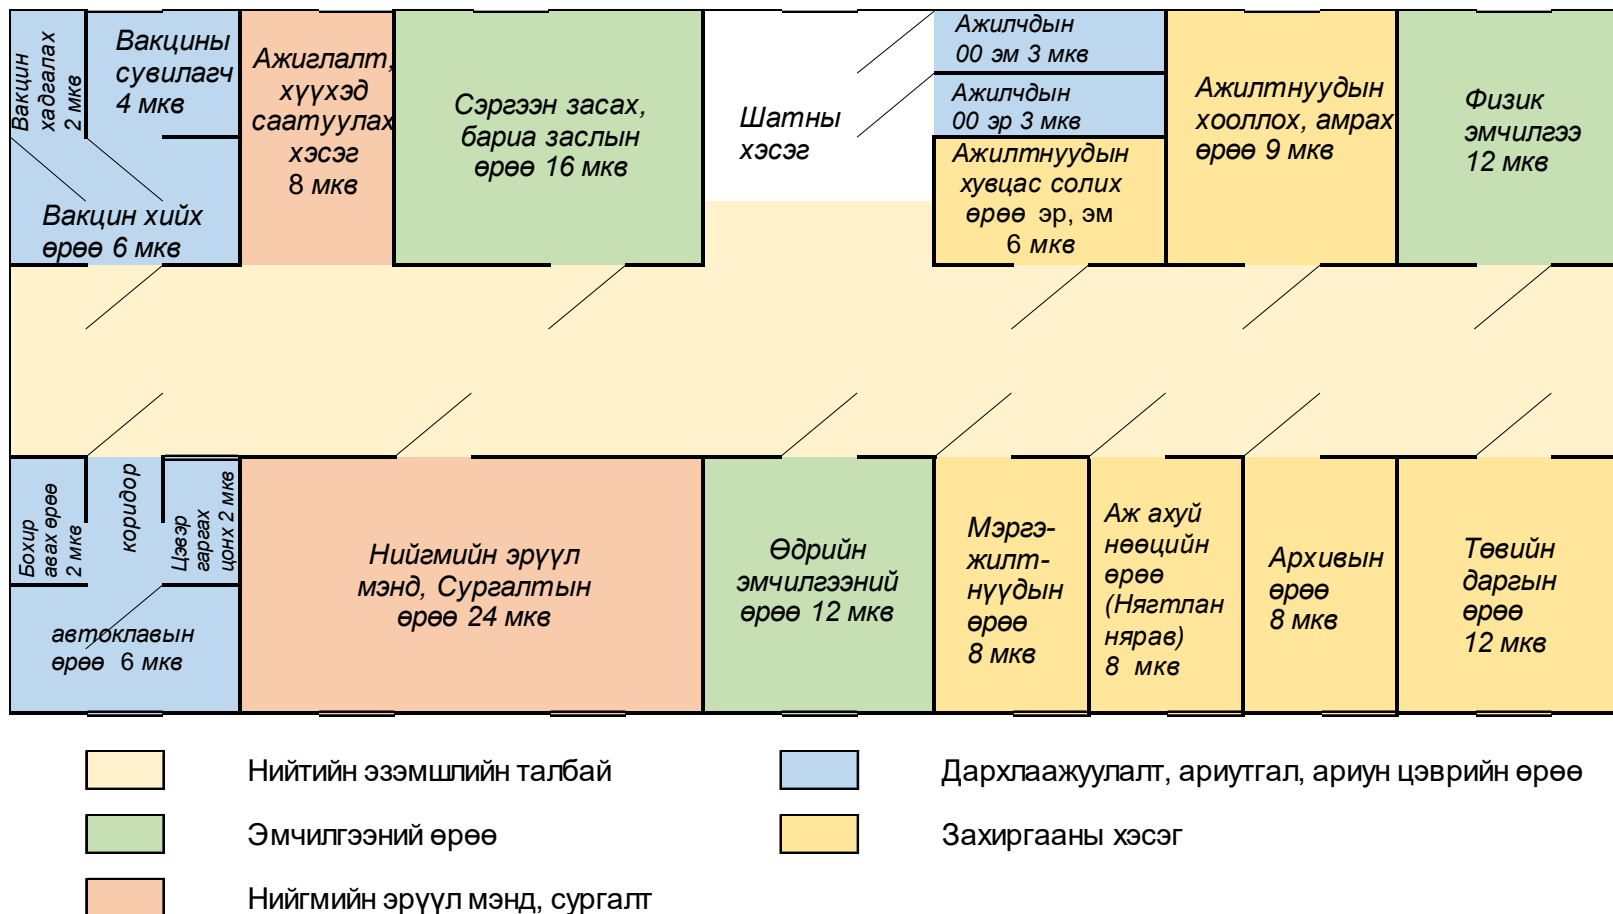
Вакцин хадгалах 2 мкв

Вакцины сувилагч 4 мкв

Вакцин хийх өрөө 6 мкв

Ажиглалт, хүүхэд саатуулах хэсэг 8 мкв

Сэргээн засах, бариа заслын өрөө 16 мкв

Шатны хэсэг

Ажилчдын 00 эм 3 мкв

Ажилчдын 00 эр 3 мкв

Ажилтнуудын хувцас солих өрөө эр, эм 6 мкв

Ажилтнуудын хооллох, амрах өрөө 9 мкв

Физик эмчилгээ 12 мкв

Бохир авах өрөө 2 мкв

коридор

Цэвэр гаргах цонх 2 мкв

автоклавын өрөө 6 мкв

Нийгмийн эрүүл мэнд, Сургалтын өрөө 24 мкв

Өдрийн эмчилгээний өрөө 12 мкв

Мэргэжилтнүүдын өрөө 8 мкв

Аж ахуй нөөцийн өрөө (Нягтлан нярав) 8 мкв

Архивын өрөө 8 мкв

Төвийн даргын өрөө 12 мкв

Нийтийн эзэмшлийн талбай

Дархлаажуулалт, ариутгал, ариун цэврийн өрөө

Эмчилгээний өрөө

Захиргааны хэсэг

Нийгмийн эрүүл мэнд, сургалт